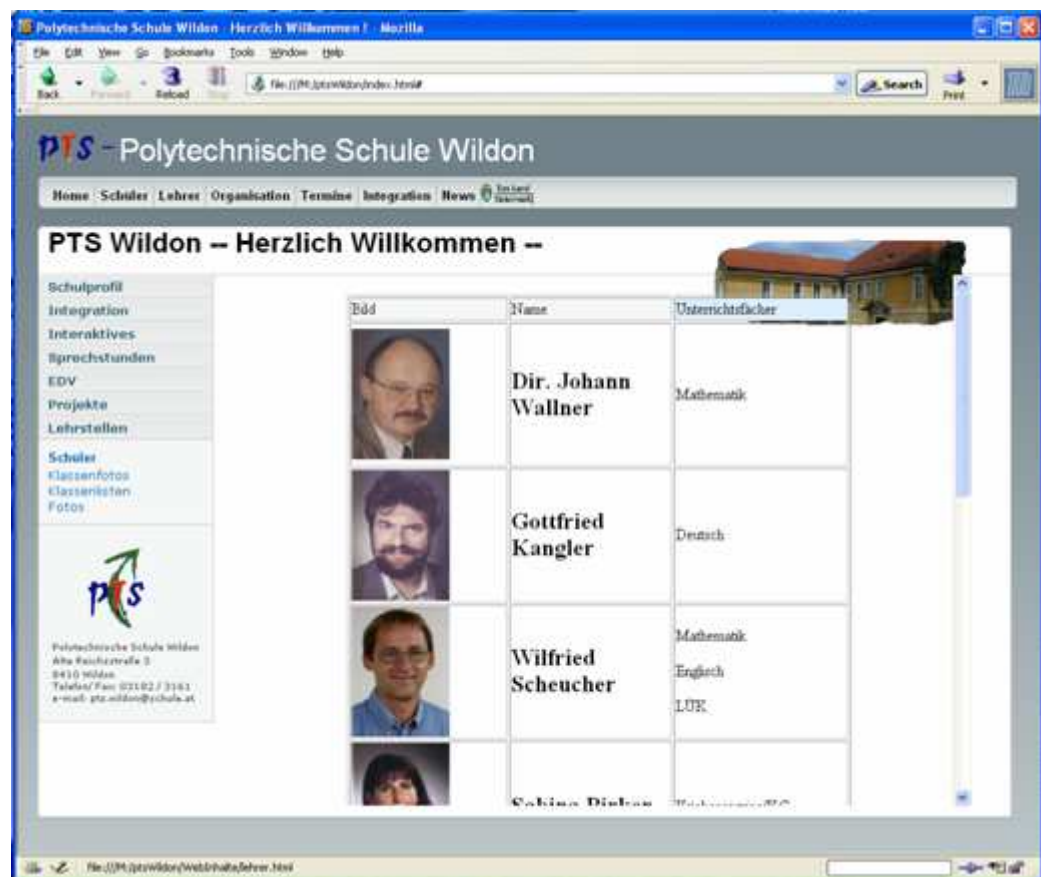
Polytechnische Schule Wildon - Herzlich Willkommen ! - Mozilla

File Edit View Go Bookmarks Tools Window Help

Back Forward Reload Stop file:///M:/ptsWildon/index.html# Search Print

PTS - Polytechnische Schule Wildon

Home Schüler Lehrer Organisation Termine Integration News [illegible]

PTS Wildon -- Herzlich Willkommen --

Schulprofil
Integration
Interaktives
Sprechstunden
EDV
Projekte
Lehrstellen

Schüler
Klassenfotos
Klassenlisten
Fotos

pts

Polytechnische Schule Wildon
Alte Reichsstraße 3
8410 Wildon
Telefon/ Fax: 03182 / 3161
e-mail: pts.wildon@schule.at

| Bild | Name | Unterrichtsfächer |
|---|---|---|
| | Dir. Johann Wallner | Mathematik |
| | Gottfried Kangler | Deutsch |
| | Wilfried Scheucher | Mathematik Englisch LUK |
| | Sabine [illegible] | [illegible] |

file:///M:/ptsWildon/WebInhalte/lehrer.html